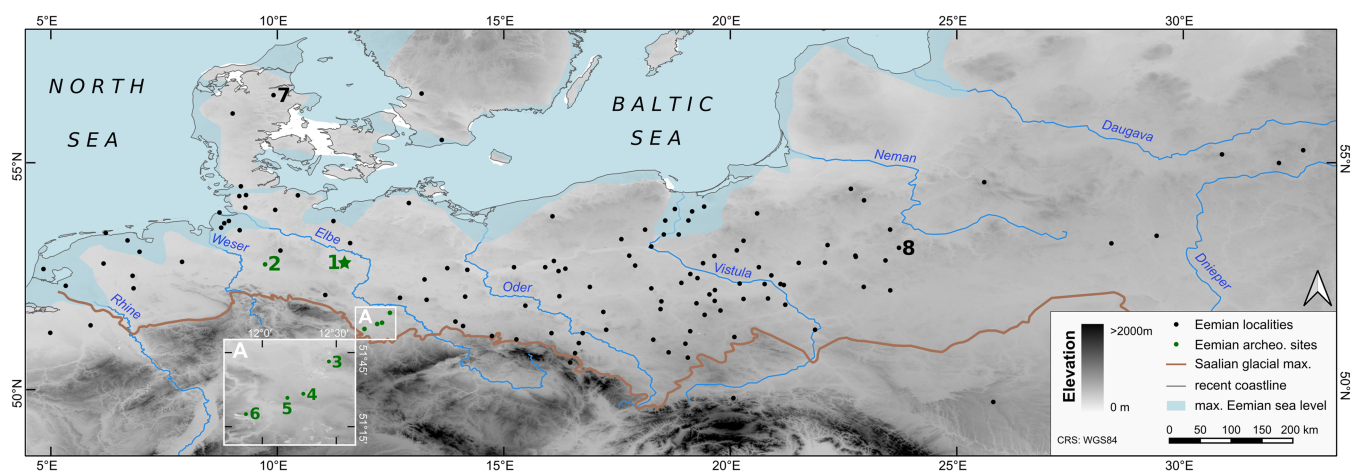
5°E 10°E 15°E 20°E 25°E 30°E

NORTH SEA

BALTIC SEA

7

55°N 55°N

Daugava

Neman

Weser

Elbe

2

1

8

Vistula

Oder

Dnieper

Rhine

A

12°0' 12°30'

A

3

51°45'

4

5

6

51°15'

50°N 50°N

Elevation

>2000m

0 m

Eemian localities

Eemian archeo. sites

Saalian glacial max.

recent coastline

max. Eemian sea level

CRS: WGS84

0 50 100 150 200 km

5°E 10°E 15°E 20°E 25°E 30°E